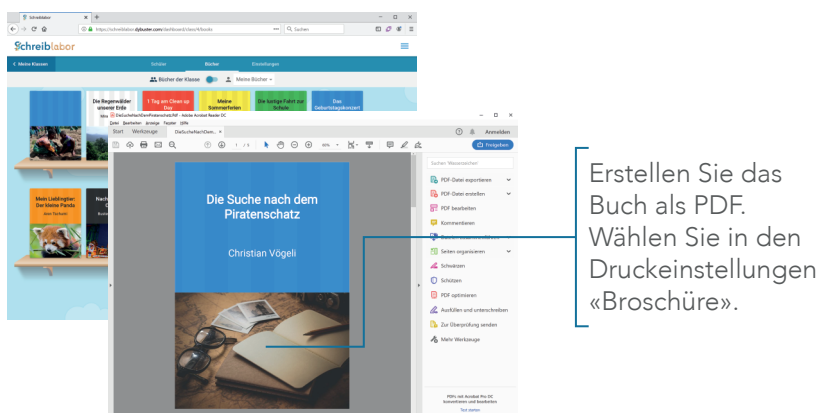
Schreiblabor

https://schreiblabor.dybuster.com/dashboard/class/4/books

Suchen

Schreiblabor

Meine Klassen

Schüler

Bücher

Einstellungen

Bücher der Klasse

Meine Bücher

Die Regenwälder unserer Erde

1 Tag am Ozean ap Day

Meine Sommerferien

Die lustige Fahrt zur Schule

Das Geburtstagskonzert

Mein Lieblingstier: Der kleine Panda

DieSucheNachDemPiratenschatz.PDF - Adobe Acrobat Reader DC

Datei Bearbeiten Anzeige Fenster Hilfe

Start Werkzeuge DieSucheNachDem... ×

Anmelden

Freigeben

1 / 9

Die Suche nach dem Piratenschatz

Christian Vögeli

Suchen 'Wasserzeichen'

PDF-Datei exportieren

PDF-Datei erstellen

PDF bearbeiten

Kommentieren

Seiten organisieren

Schwärzen

Schützen

PDF optimieren

Ausfüllen und unterschreiben

Zur Überprüfung senden

Mehr Werkzeuge

Erstellen Sie das Buch als PDF. Wählen Sie in den Druckeinstellungen «Broschüre».